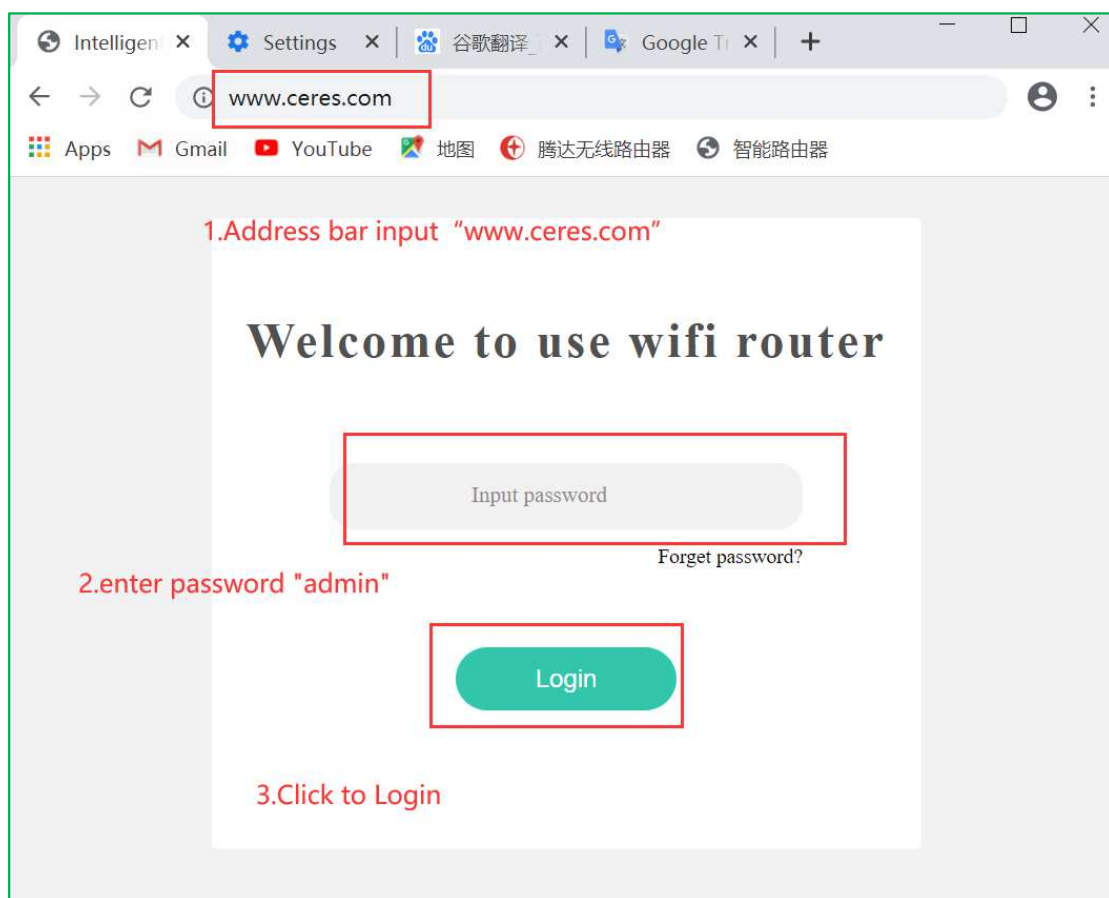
Intelligen ×  Settings ×  谷歌翻译_ ×  Google Tr ×  +

www.ceres.com

Apps  Gmail  YouTube  地图  腾达无线路由器  智能路由器

1.Address bar input “www.ceres.com”

Welcome to use wifi router

Input password

Forget password?

2.enter password "admin"

Login

3.Click to Login